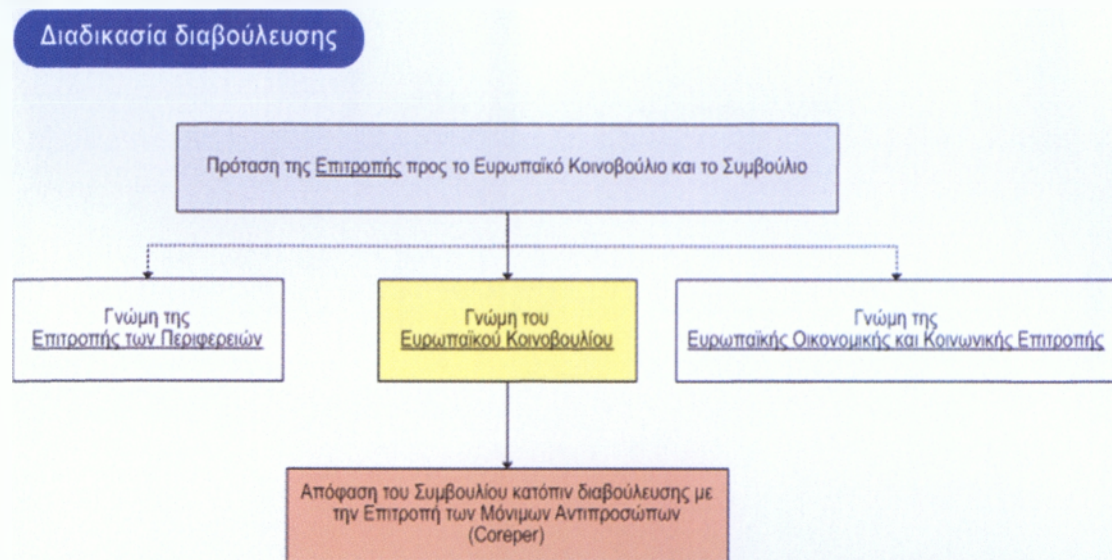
Διαδικασία διαβούλευσης

Πρόταση της Επιτροπής προς το Ευρωπαϊκό Κοινοβούλιο και το Συμβούλιο

Γνώμη της Επιτροπής των Περιφερειών

Γνώμη του Ευρωπαϊκού Κοινοβουλίου

Γνώμη της Ευρωπαϊκής Οικονομικής και Κοινωνικής Επιτροπής

Απόφαση του Συμβουλίου κατόπιν διαβούλευσης με την Επιτροπή των Μόνιμων Αντιπροσώπων (Coreper)